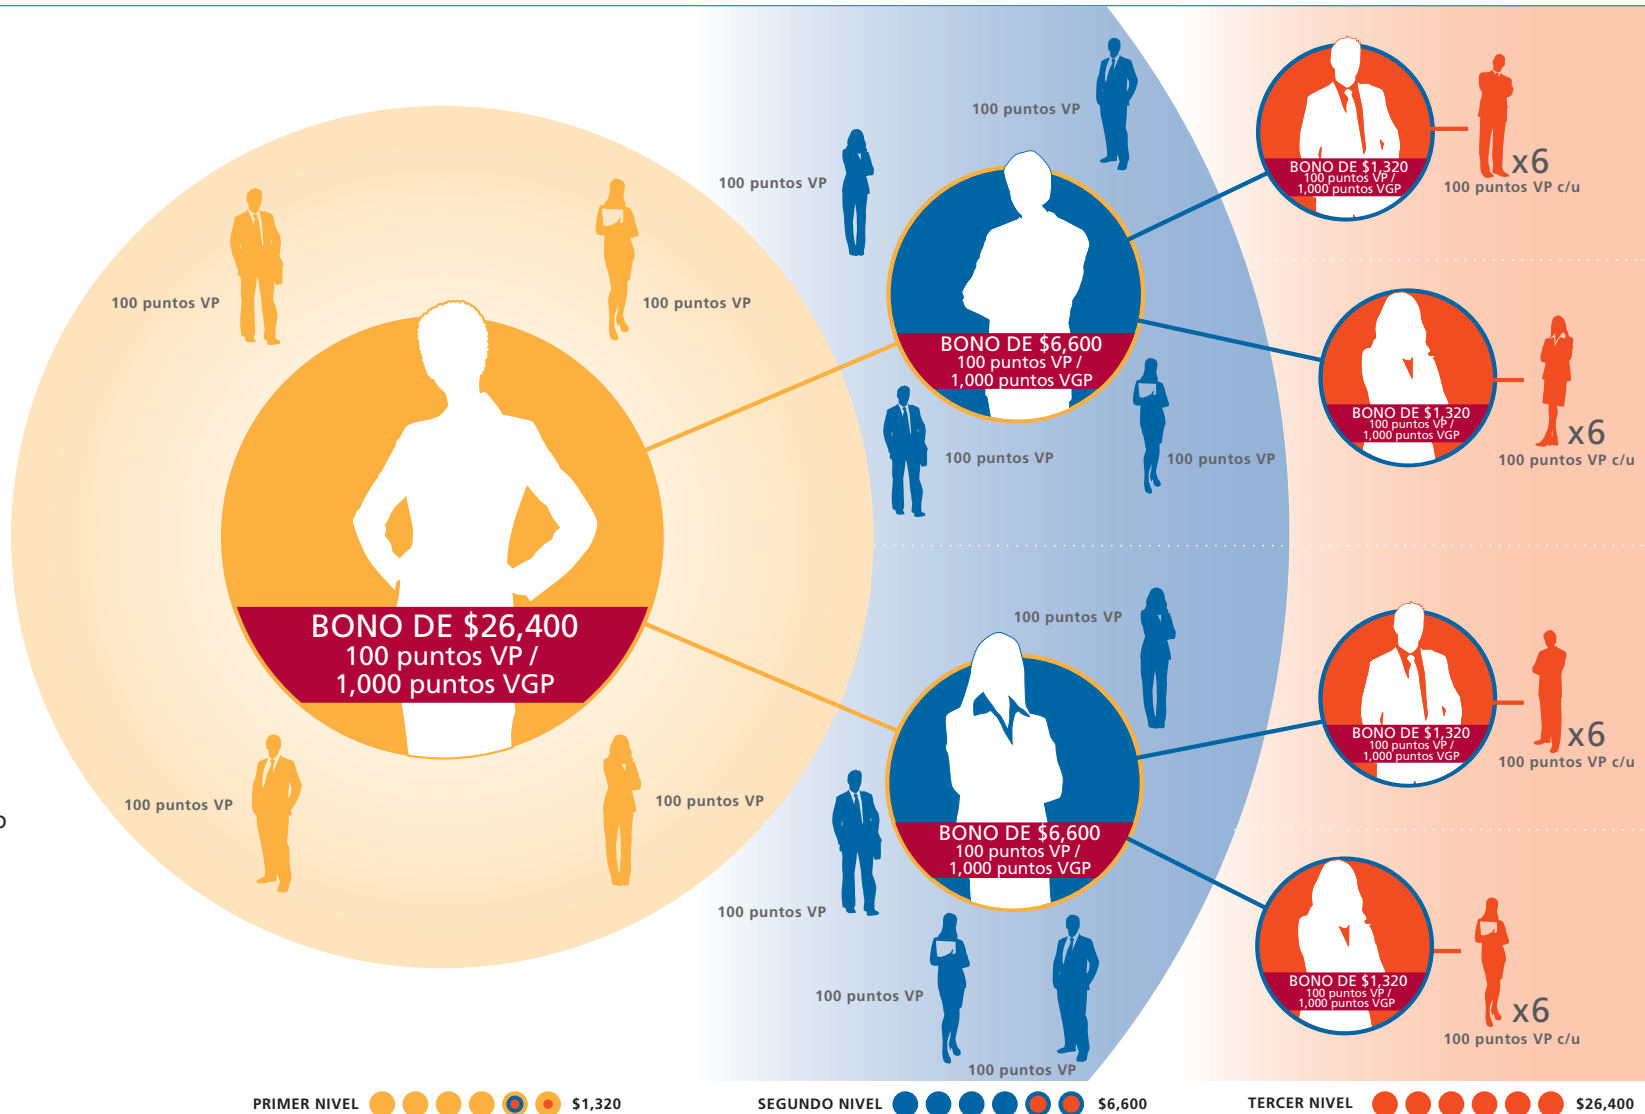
100 puntos VP

100 puntos VP

BONO DE $1,320
100 puntos VP /
1,000 puntos VGP

x6
100 puntos VP c/u

100 puntos VP

100 puntos VP

BONO DE $6,600
100 puntos VP /
1,000 puntos VGP

BONO DE $1,320
100 puntos VP /
1,000 puntos VGP

x6
100 puntos VP c/u

100 puntos VP

100 puntos VP

100 puntos VP

BONO DE $26,400
100 puntos VP /
1,000 puntos VGP

100 puntos VP

BONO DE $1,320
100 puntos VP /
1,000 puntos VGP

x6
100 puntos VP c/u

100 puntos VP

100 puntos VP

BONO DE $6,600
100 puntos VP /
1,000 puntos VGP

100 puntos VP

BONO DE $1,320
100 puntos VP /
1,000 puntos VGP

x6
100 puntos VP c/u

100 puntos VP

100 puntos VP

PRIMER NIVEL $1,320 SEGUNDO NIVEL $6,600 TERCER NIVEL $26,400